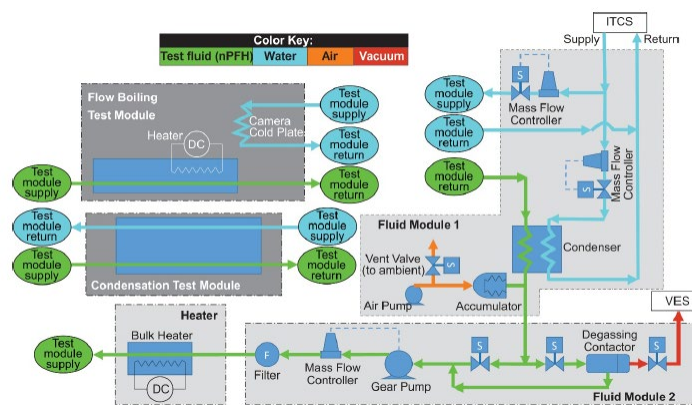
Color Key:

| Test fluid (nPFH) | Water | Air | Vacuum |
|---|---|---|---|

ITCS
Supply
Return

Flow Boiling Test Module
Heater
DC
Camera Cold Plate
Test module supply
Test module return
Test module supply
Test module return

Test module return
Test module supply
Test module supply
Test module return
Condensation Test Module

Test module supply
S
Mass Flow Controller
Test module return
Test module return
Mass Flow Controller
S

Fluid Module 1
Vent Valve (to ambient)
S
Condenser
Air Pump
Accumulator

VES

Heater
Bulk Heater
DC
Test module supply
F
Filter
Mass Flow Controller
Gear Pump
S
S
Degassing Contactor
S
Fluid Module 2